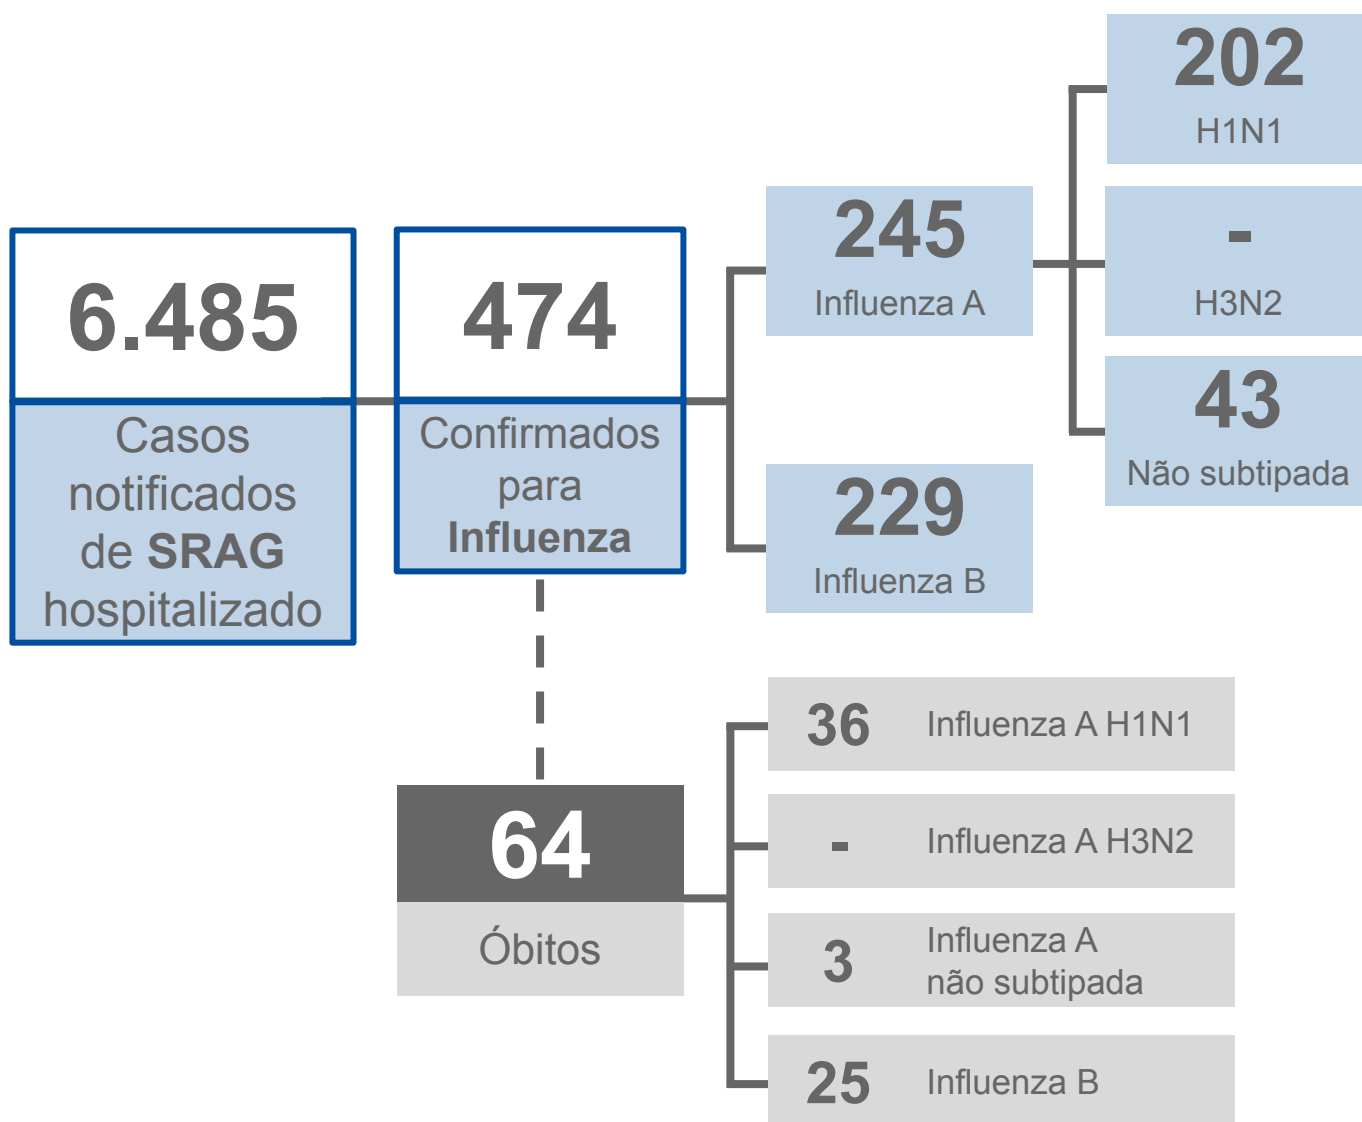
6.485

Casos notificados de SRAG hospitalizado

474

Confirmados para Influenza

245

Influenza A

229

Influenza B

202

H1N1

-

H3N2

43

Não subtipada

64

Óbitos

36 Influenza A H1N1

- Influenza A H3N2

3 Influenza A não subtipada

25 Influenza B